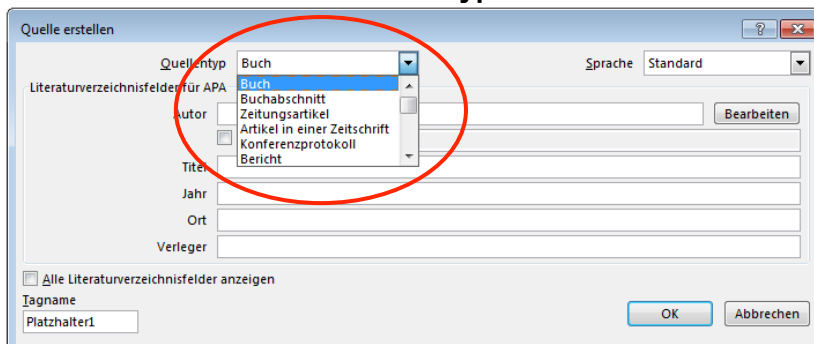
Quelle erstellen

?

Quellentyp Buch

Sprache Standard

Literaturverzeichnisfelder für APA

Buch
Buchabschnitt
Zeitungsartikel
Artikel in einer Zeitschrift
Konferenzprotokoll
Bericht

Autor

Bearbeiten

Titel

Jahr

Ort

Verleger

Alle Literaturverzeichnisfelder anzeigen

Tagname

Platzhalter1

OK

Abbrechen